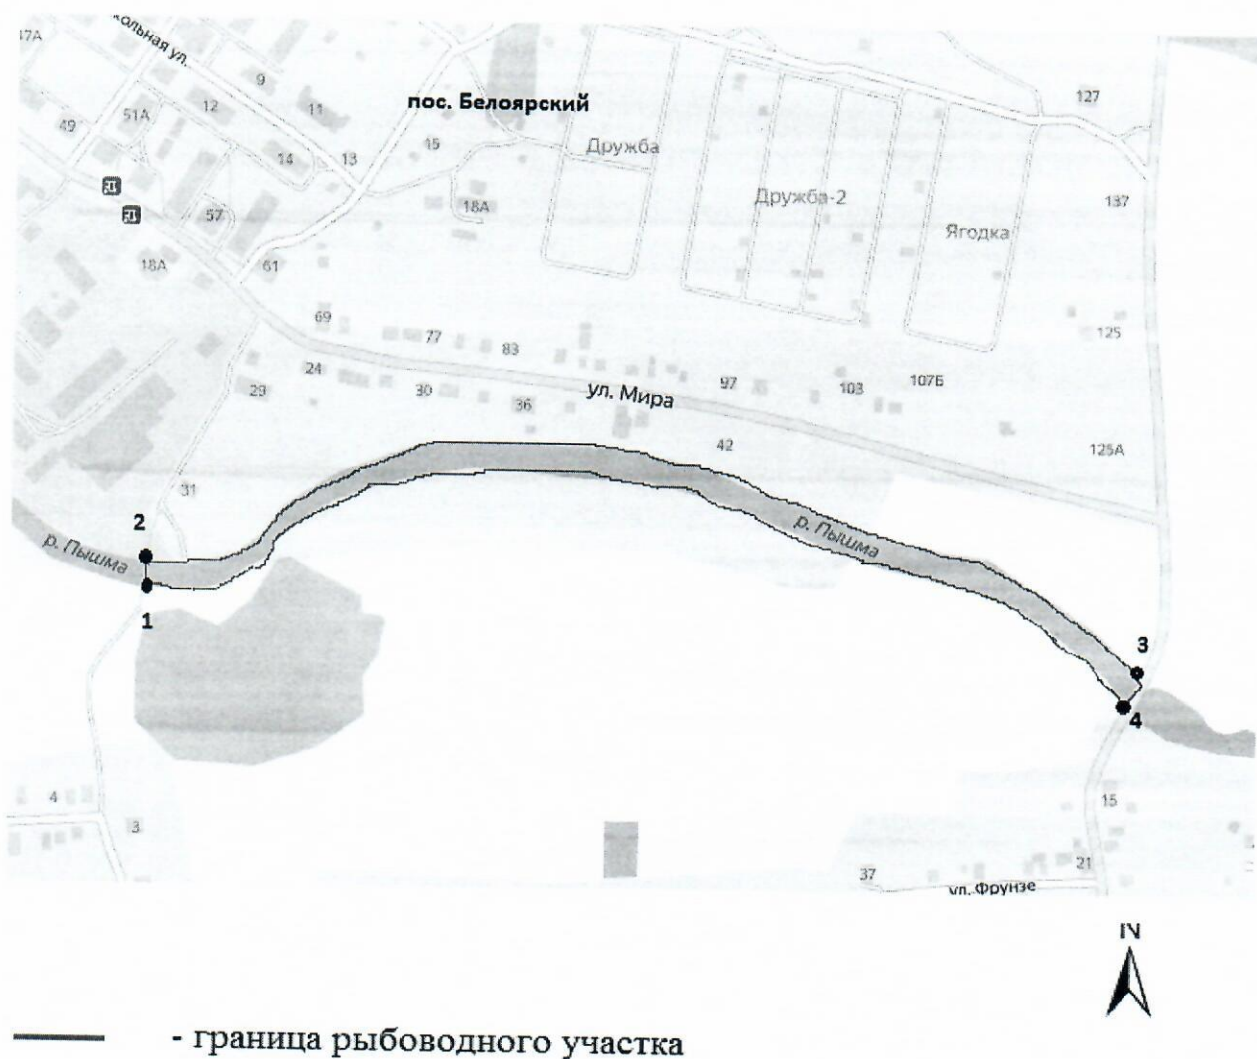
17А
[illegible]ольная ул.
9
12
11
51А
49
14
13
пос. Белоярский
15
Дружба
127
Дружба-2
137
18А
57
Ягодка
18А
61
69
125
77
83
24
97
103
107Б
29
30
36
ул. Мира
42
125А
31
2
р. Пышма
р. Пышма
1
3
4
4
3
15
21
37
ул. Фрунзе
N

- граница рыбоводного участка